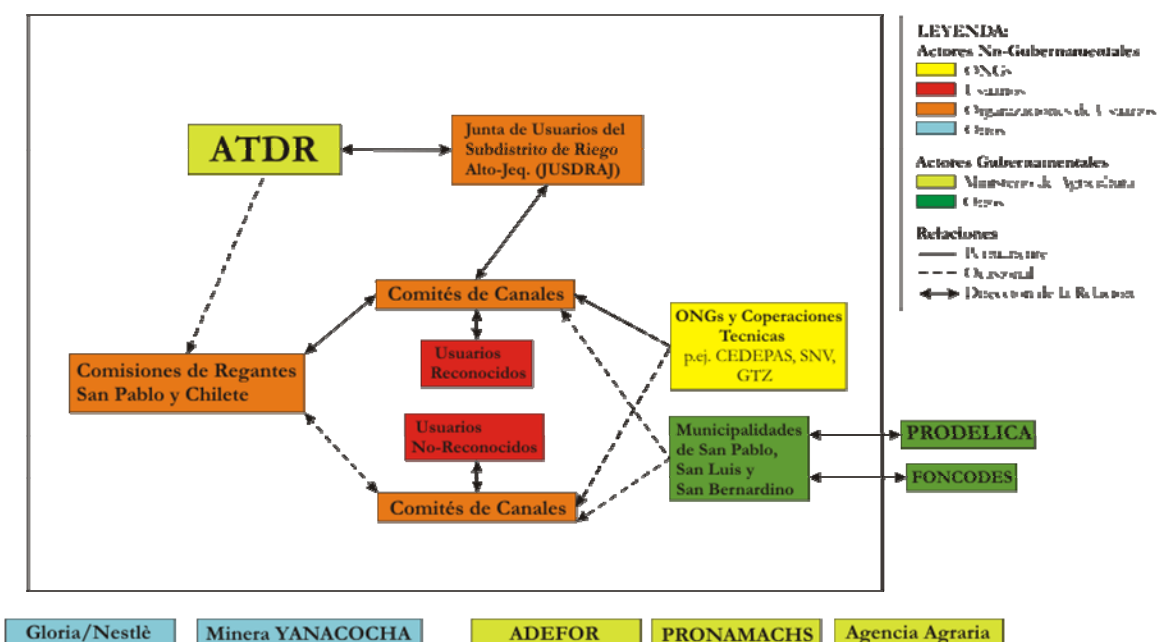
ATDR

Junta de Usuarios del Subdistrito de Riego Alto-Jeq. (JUSDRAJ)

Comités de Canales

Usuarios Reconocidos

Comisiones de Regantes San Pablo y Chilete

ONGs y Coperaciones Tecnicas p.ej. CEDEPAS, SNV, GTZ

Usuarios No-Reconocidos

Municipalidades de San Pablo, San Luis y San Bernardino

PRODELICA

FONCODES

Comités de Canales

LEYENDA:
Actores No-Gubernamentales
ONGs
Usuarios
Organizaciones de Usuarios
Otros
Actores Gubernamentales
Ministerio de Agricultura
Otros
Relaciones
Permanente
Ocasional
Direccion de la Relacion

Gloria/Nestlè

Minera YANACOCHA

ADEFOR

PRONAMACHS

Agencia Agraria